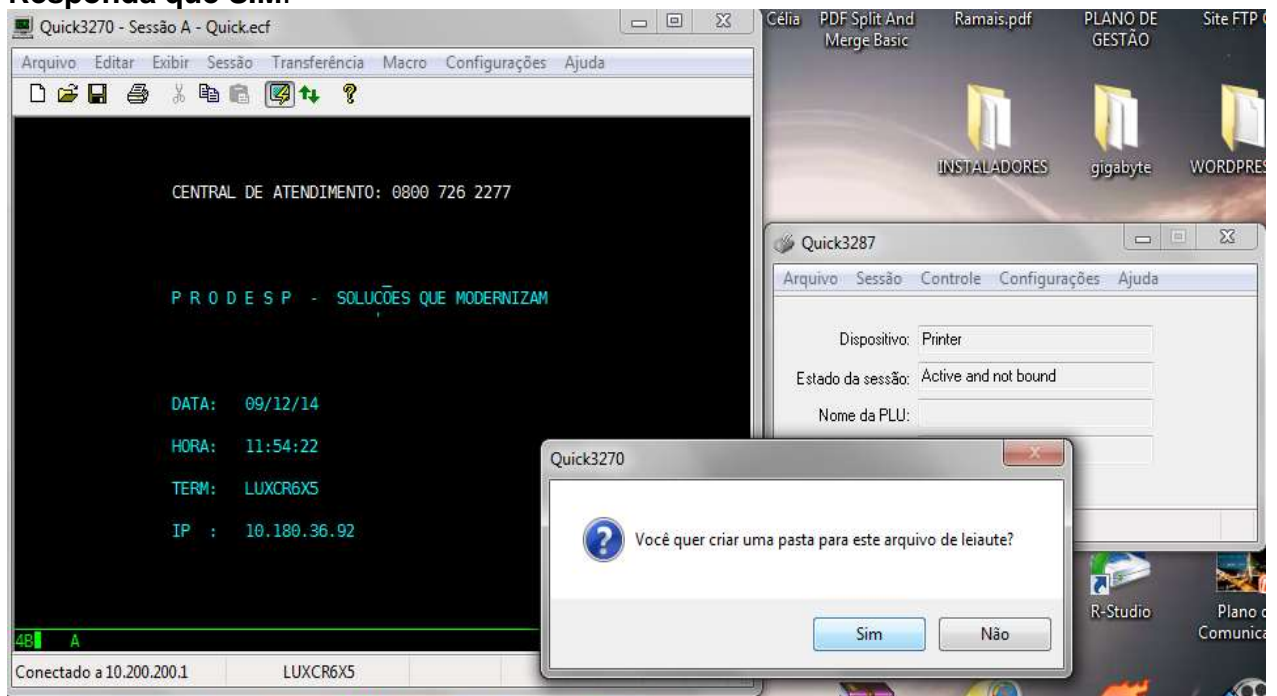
Responda que Sim.

Quick3270 - Sessão A - Quick.ecf

Arquivo Editar Exibir Sessão Transferência Macro Configurações Ajuda

CENTRAL DE ATENDIMENTO: 0800 726 2277

P R O D E S P - SOLUCÕES QUE MODERNIZAM

DATA: 09/12/14

HORA: 11:54:22

TERM: LUXCR6X5

IP : 10.180.36.92

4B A

Conectado a 10.200.200.1 LUXCR6X5

Célia PDF Split And Merge Basic Ramais.pdf PLANO DE GESTÃO Site FTP

INSTALADORES gigabyte WORDPRES

Quick3287

Arquivo Sessão Controle Configurações Ajuda

Dispositivo: Printer

Estado da sessão: Active and not bound

Nome da PLU:

Quick3270

Você quer criar uma pasta para este arquivo de leiaute?

Sim Não

R-Studio Plano d Comunica